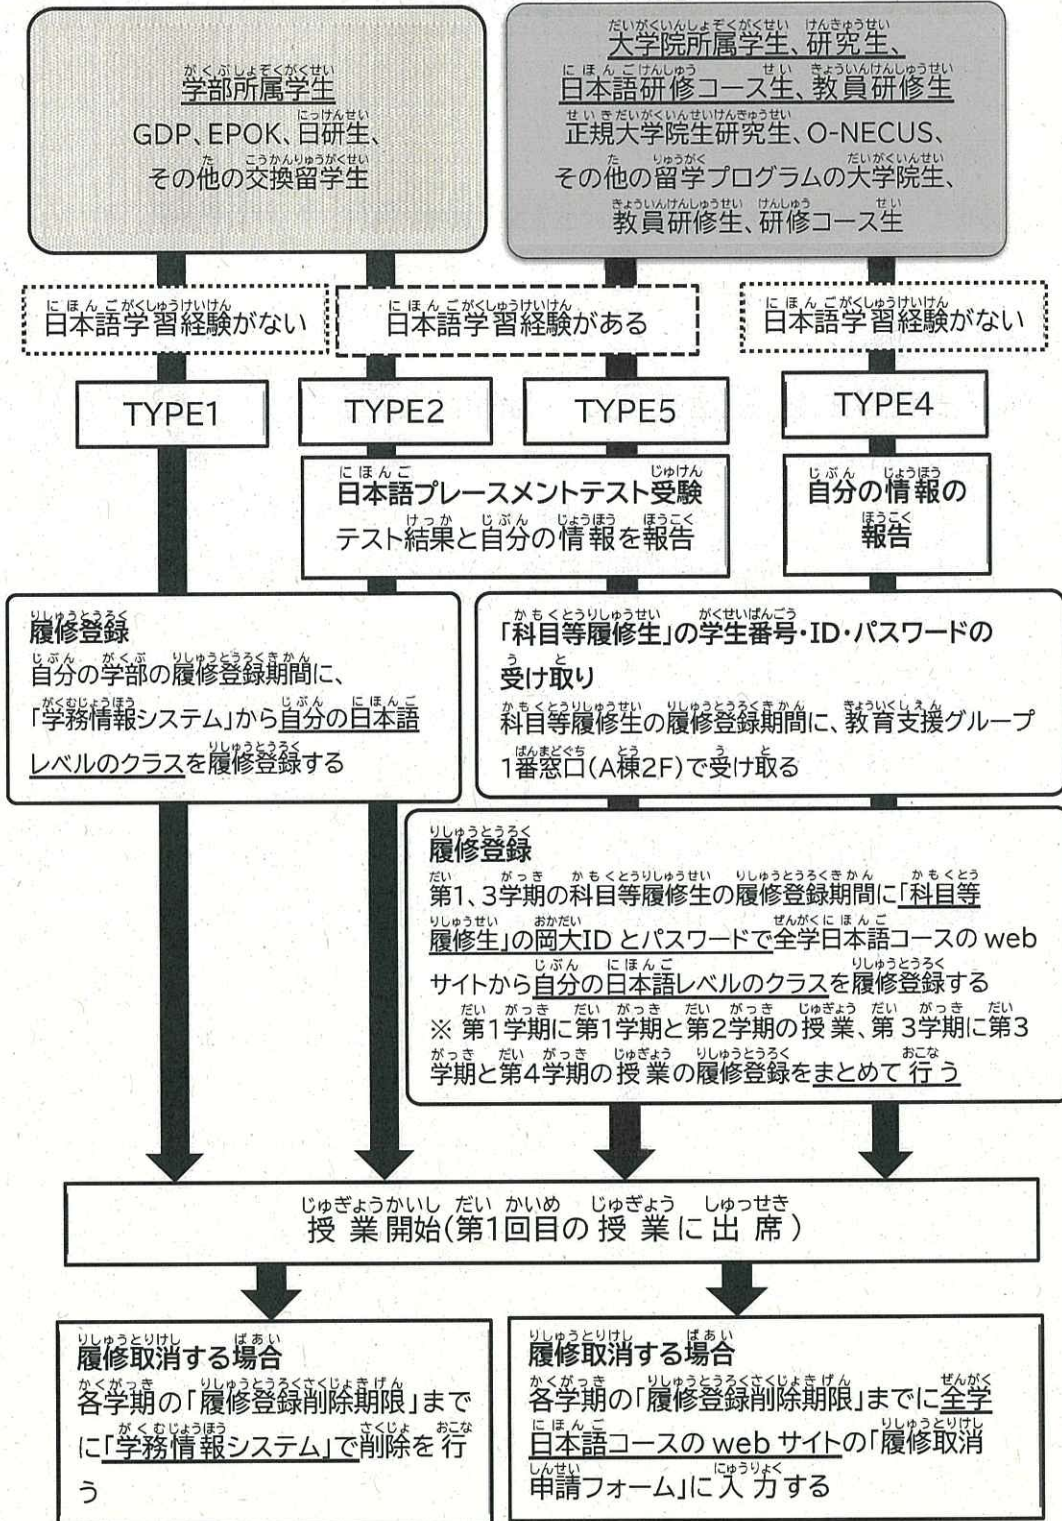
学部所属学生
GDP、EPOK、日研生、その他の交換留学生

大学院所属学生、研究生、日本語研修コース生、教員研修生
正規大学院生研究生、O-NECUS、その他の留学プログラムの大学院生、教員研修生、研修コース生

日本語学習経験がない

日本語学習経験がある

日本語学習経験がない

TYPE1

TYPE2

TYPE5

TYPE4

日本語プレースメントテスト受験
テスト結果と自分の情報を報告

自分の情報の報告

履修登録
自分の学部の履修登録期間に、「学務情報システム」から自分の日本語レベルのクラスを履修登録する

「科目等履修生」の学生番号・ID・パスワードの受け取り
科目等履修生の履修登録期間に、教育支援グループ1番窓口(A棟2F)で受け取る

履修登録
第1、3学期の科目等履修生の履修登録期間に「科目等履修生」の岡大ID とパスワードで全学日本語コースの web サイトから自分の日本語レベルのクラスを履修登録する
※ 第1学期に第1学期と第2学期の授業、第3学期に第3学期と第4学期の授業の履修登録をまとめて行う

授業開始(第1回目の授業に出席)

履修取消する場合
各学期の「履修登録削除期限」までに「学務情報システム」で削除を行う

履修取消する場合
各学期の「履修登録削除期限」までに全学日本語コースの web サイトの「履修取消申請フォーム」に入力する